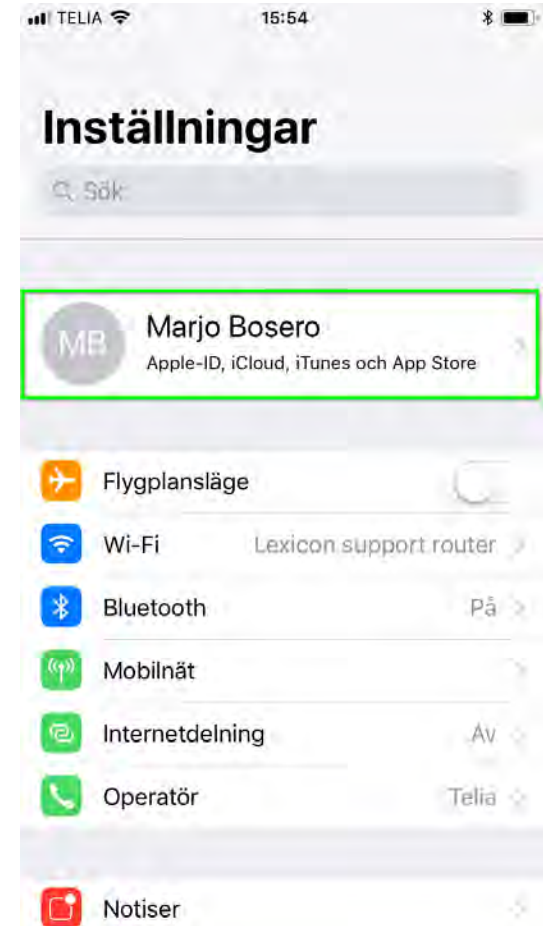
TELIA 15:54

Inställningar

Sök

MB Marjo Bosero
Apple-ID, iCloud, iTunes och App Store

Flygplansläge

Wi-Fi Lexicon support router

Bluetooth På

Mobilnät

Internetdelning Av

Operatör Telia

Notiser